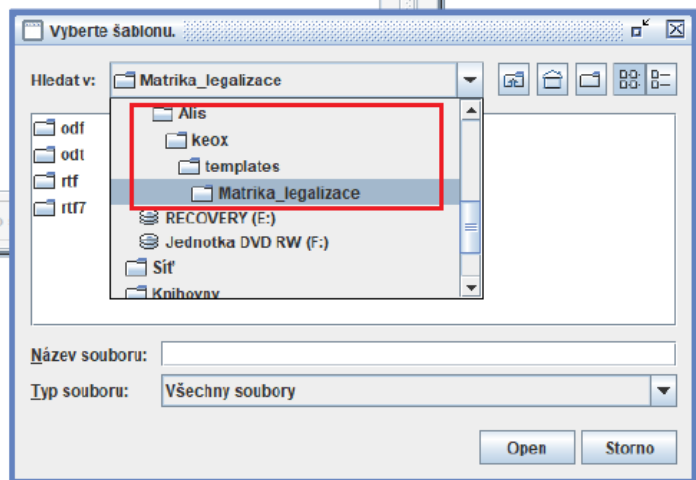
Vyberte šablonu.

Hledat v: Matrika_legalizace

odf
odt
rtf
rtf7

Alis
keox
templates
Matrika_legalizace
RECOVERY (E:)
Jednotka DVD RW (F:)
Síť
Knihovny

Název souboru:

Typ souboru: Všechny soubory

Open
Storno